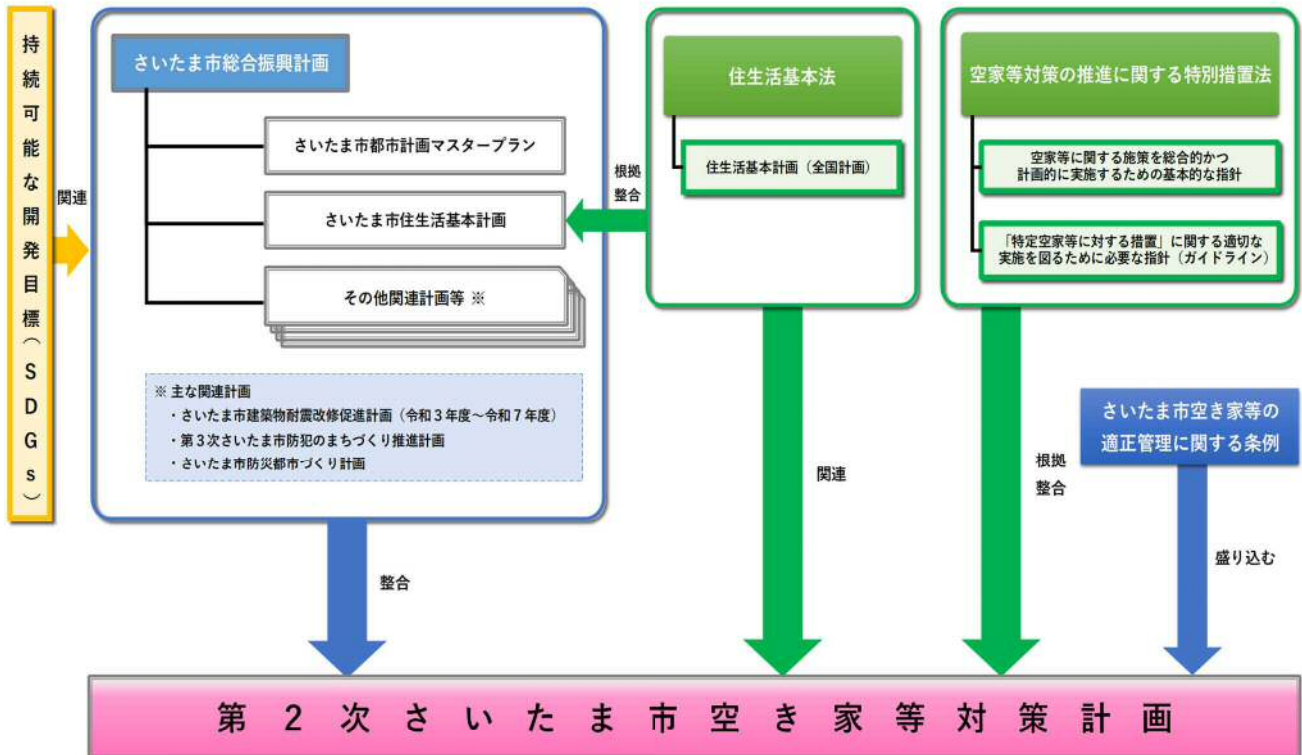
持続可能な開発目標（SDGs）

関連

さいたま市総合振興計画

さいたま市都市計画マスタープラン

さいたま市住生活基本計画

その他関連計画等 ※

※ 主な関連計画
・さいたま市建築物耐震改修促進計画（令和３年度～令和７年度）
・第３次さいたま市防犯のまちづくり推進計画
・さいたま市防災都市づくり計画

整合

根拠
整合

住生活基本法

住生活基本計画（全国計画）

関連

空家等対策の推進に関する特別措置法

空家等に関する施策を総合的かつ計画的に実施するための基本的な指針

「特定空家等に対する措置」に関する適切な実施を図るために必要な指針（ガイドライン）

根拠
整合

さいたま市空き家等の適正管理に関する条例

盛り込む

第２次さいたま市空き家等対策計画